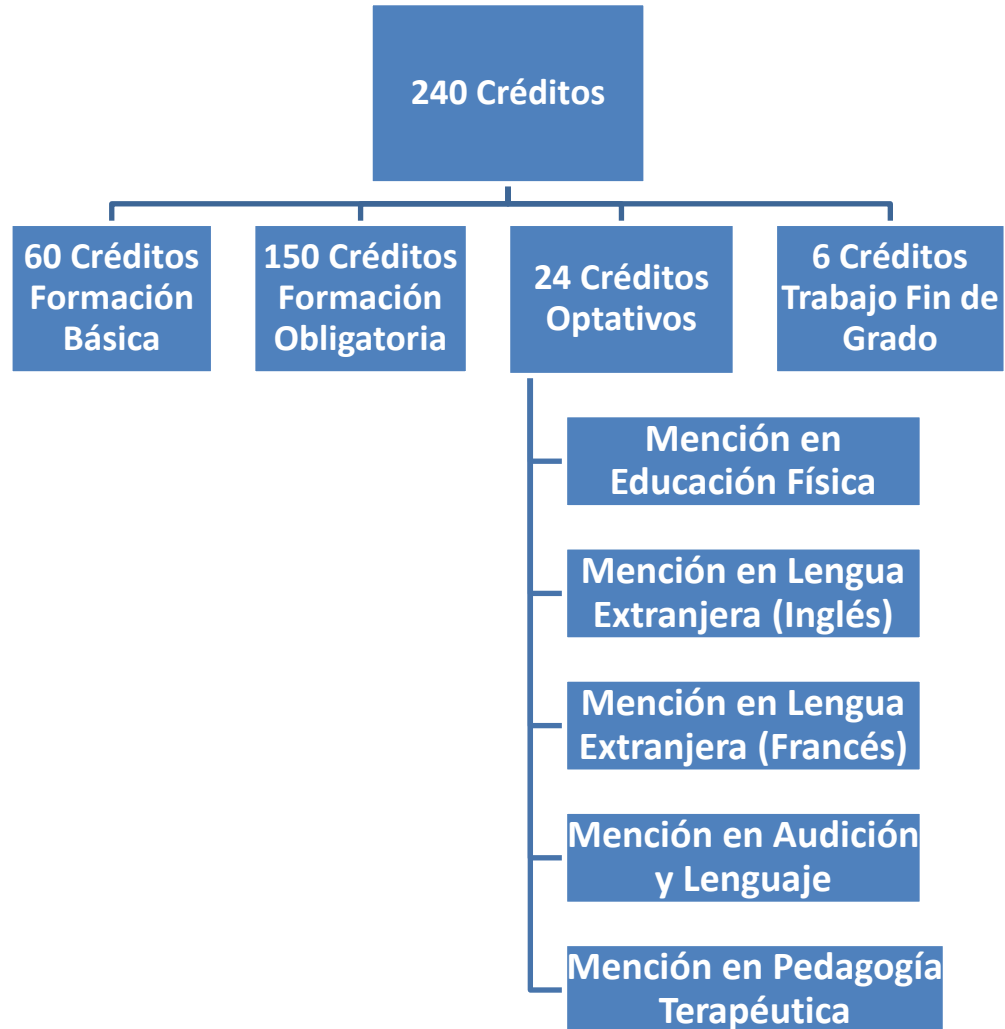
240 Créditos

60 Créditos Formación Básica

150 Créditos Formación Obligatoria

24 Créditos Optativos

6 Créditos Trabajo Fin de Grado

Mención en Educación Física

Mención en Lengua Extranjera (Inglés)

Mención en Lengua Extranjera (Francés)

Mención en Audición y Lenguaje

Mención en Pedagogía Terapéutica